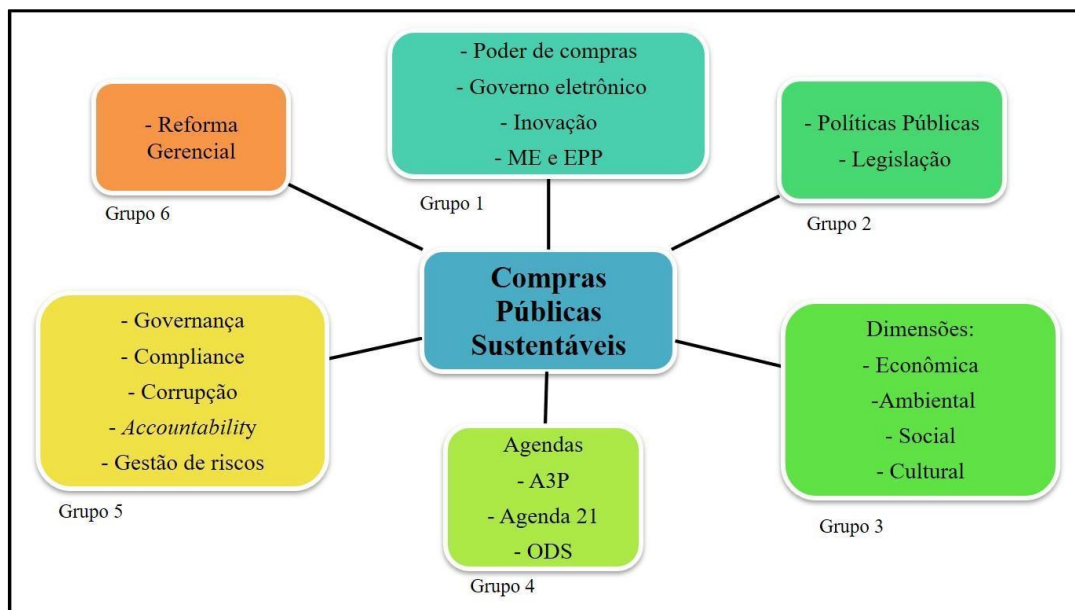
- Poder de compras
- Governo eletrônico
- Inovação
- ME e EPP

Grupo 1

- Reforma Gerencial

Grupo 6

- Políticas Públicas
- Legislação

Grupo 2

Compras Públicas Sustentáveis

- Governança
- Compliance
- Corrupção
- *Accountabilit*y
- Gestão de riscos

Grupo 5

Dimensões:
- Econômica
-Ambiental
- Social
- Cultural

Grupo 3

Agendas
- A3P
- Agenda 21
- ODS

Grupo 4